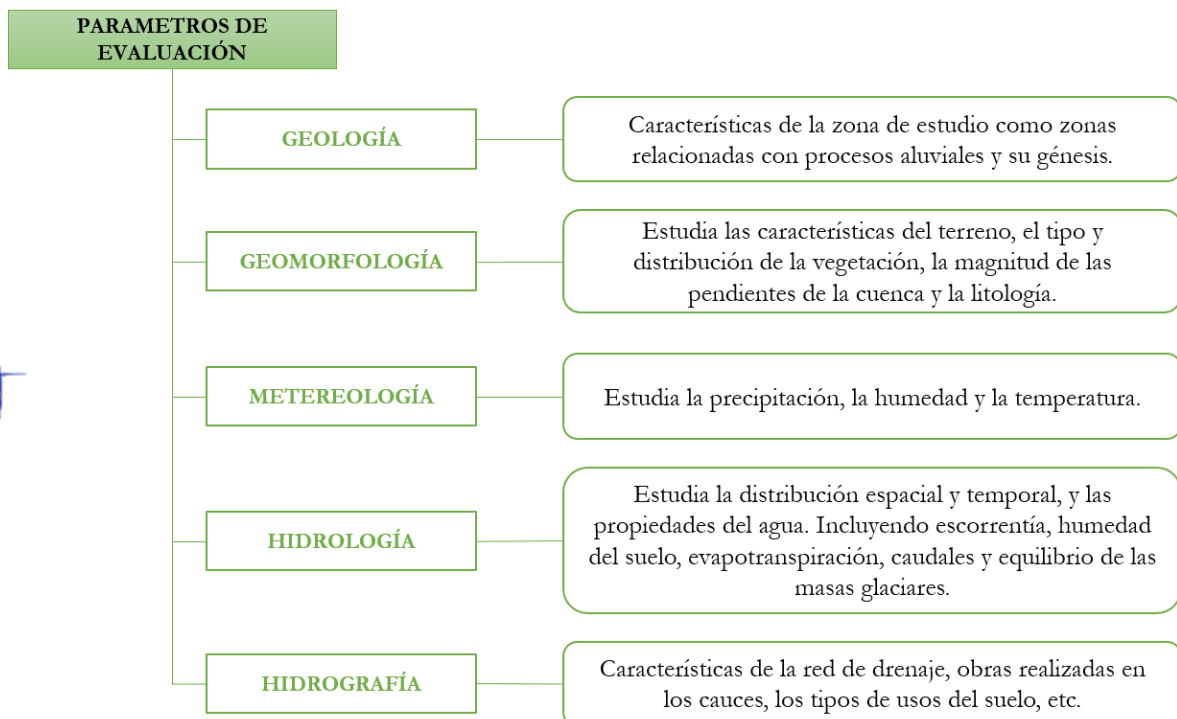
PARAMETROS DE EVALUACIÓN

GEOLOGÍA

Características de la zona de estudio como zonas relacionadas con procesos aluviales y su génesis.

GEOMORFOLOGÍA

Estudia las características del terreno, el tipo y distribución de la vegetación, la magnitud de las pendientes de la cuenca y la litología.

METEREOLOGÍA

Estudia la precipitación, la humedad y la temperatura.

HIDROLOGÍA

Estudia la distribución espacial y temporal, y las propiedades del agua. Incluyendo escorrentía, humedad del suelo, evapotranspiración, caudales y equilibrio de las masas glaciares.

HIDROGRAFÍA

Características de la red de drenaje, obras realizadas en los cauces, los tipos de usos del suelo, etc.